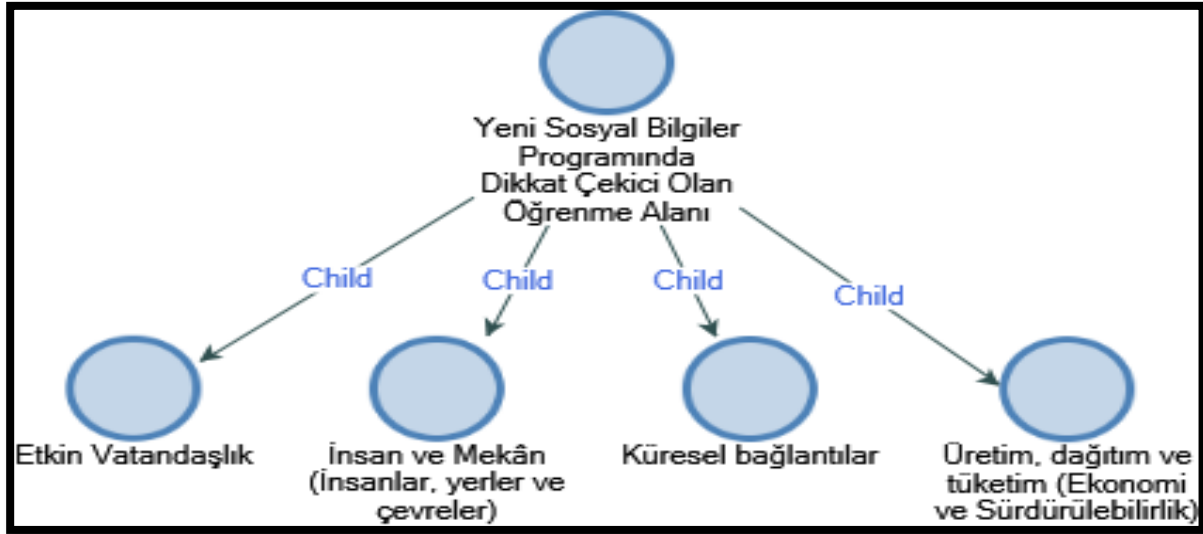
Yeni Sosyal Bilgiler Programında Dikkat Çekici Olan Öğrenme Alanı

Child

Child

Child

Child

Etkin Vatandaşlık

İnsan ve Mekân (İnsanlar, yerler ve çevreler)

Küresel bağlantılar

Üretim, dağıtım ve tüketim (Ekonomi ve Sürdürülebilirlik)